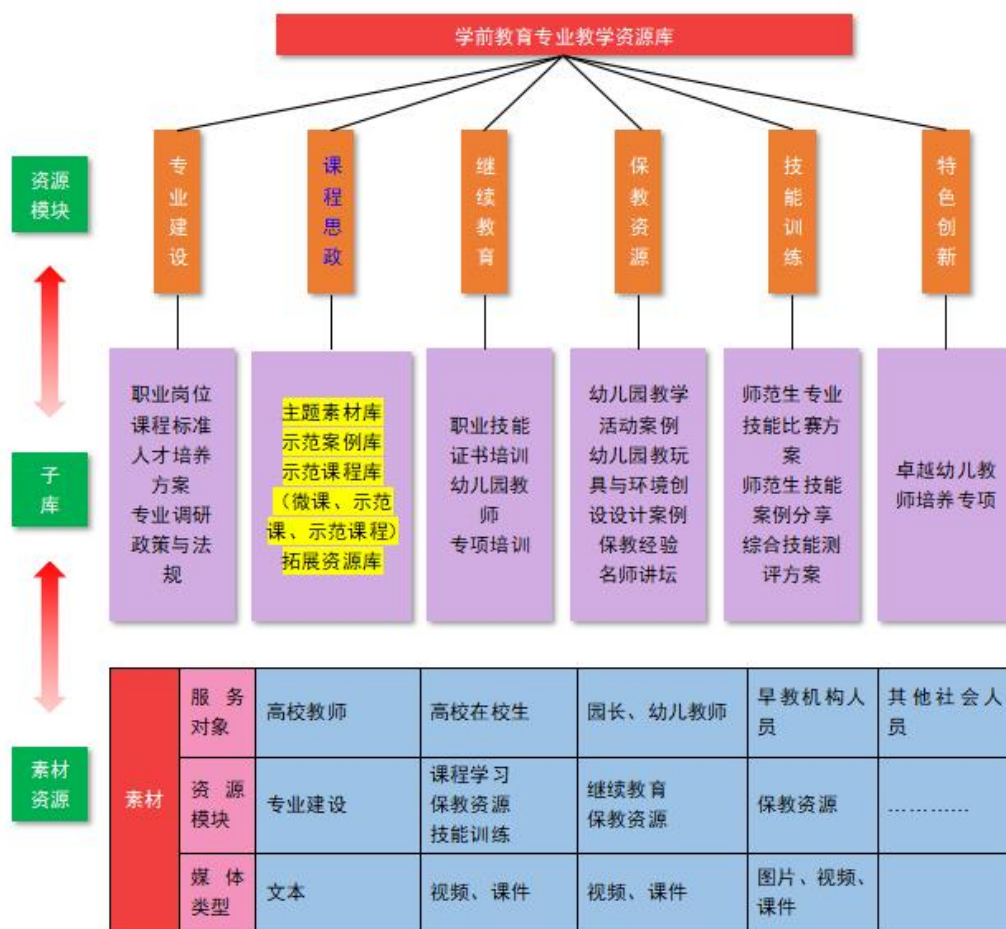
学前教育专业教学资源库

资源模块

专业建设

课程思政

继续教育

保教资源

技能训练

特色创新

子库

职业岗位课程标准人才培养方案专业调研政策与法规

主题素材库
示范案例库
示范课程库
（微课、示范课、示范课程）
拓展资源库

职业技能证书培训幼儿园教师专项培训

幼儿园教学活动案例幼儿园教玩具与环境创设设计案例保教经验名师讲坛

师范生专业技能比赛方案师范生技能案例分享综合技能测评方案

卓越幼儿教师培养专项

素材资源

| 素材 | 服务对象 | 高校教师 | 高校在校生 | 园长、幼儿教师 | 早教机构人员 | 其他社会人员 |
|---|---|---|---|---|---|---|
| | 资源模块 | 专业建设 | 课程学习 保教资源 技能训练 | 继续教育 保教资源 | 保教资源 | ………… |
| | 媒体类型 | 文本 | 视频、课件 | 视频、课件 | 图片、视频、课件 | |